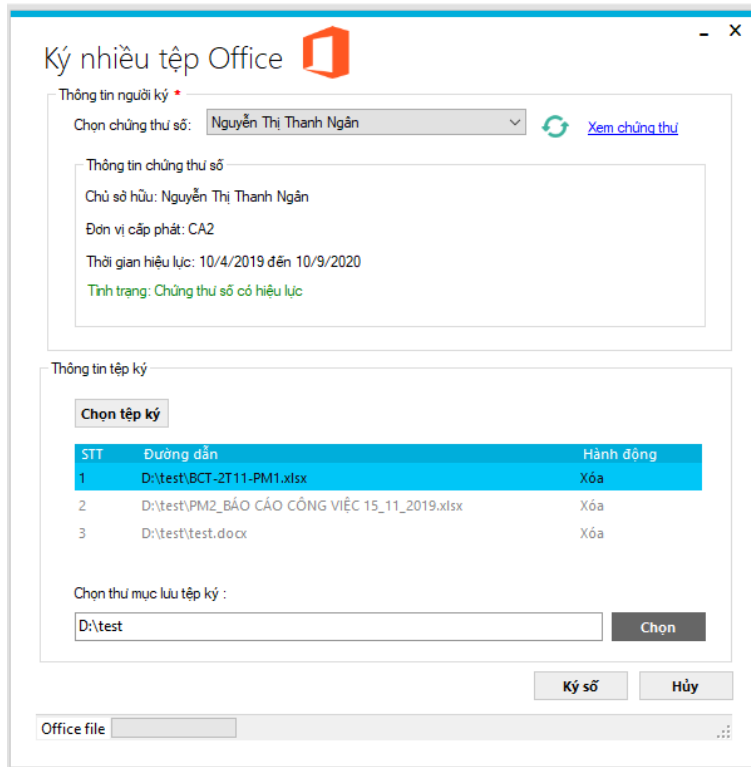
_ ×

Ký nhiều tệp Office

Thông tin người ký *

Chọn chứng thư số: Nguyễn Thị Thanh Ngân

Xem chứng thư

Thông tin chứng thư số

Chủ sở hữu: Nguyễn Thị Thanh Ngân

Đơn vị cấp phát: CA2

Thời gian hiệu lực: 10/4/2019 đến 10/9/2020

Tình trạng: Chứng thư số có hiệu lực

Thông tin tệp ký

Chọn tệp ký

| STT | Đường dẫn | Hành động |
|---|---|---|
| 1 | D:\test\BCT-2T11-PM1.xlsx | Xóa |
| 2 | D:\test\PM2_BÁO CÁO CÔNG VIỆC 15_11_2019.xlsx | Xóa |
| 3 | D:\test\test.docx | Xóa |

Chọn thư mục lưu tệp ký :

D:\test

Chọn

Ký số

Hủy

Office file